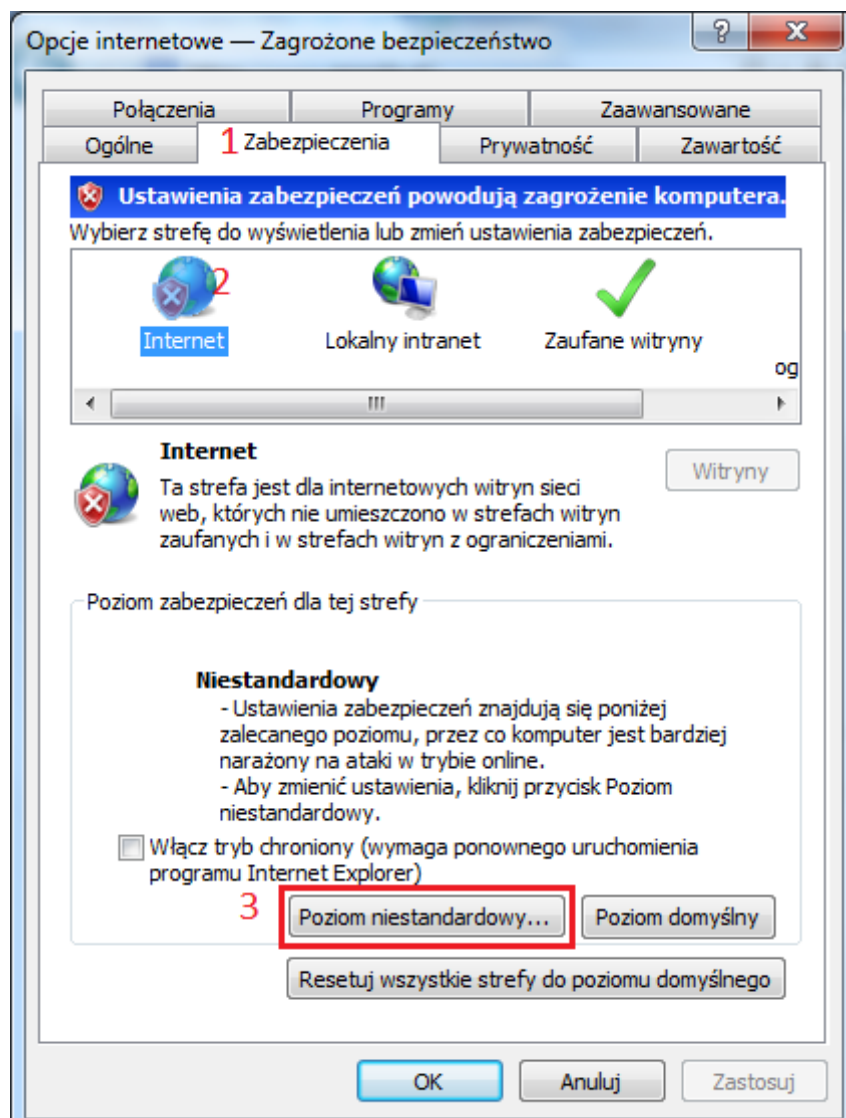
Opcje internetowe — Zagrożone bezpieczeństwo

?
X

Połączenia
Programy
Zaawansowane
Ogólne
1 Zabezpieczenia
Prywatność
Zawartość

Ustawienia zabezpieczeń powodują zagrożenie komputera.

Wybierz strefę do wyświetlenia lub zmień ustawienia zabezpieczeń.

2
Internet
Lokalny intranet
Zaufane witryny
og

III

Internet

Ta strefa jest dla internetowych witryn sieci web, których nie umieszczono w strefach witryn zaufanych i w strefach witryn z ograniczeniami.

Witryny

Poziom zabezpieczeń dla tej strefy

Niestandardowy

- Ustawienia zabezpieczeń znajdują się poniżej zalecanego poziomu, przez co komputer jest bardziej narażony na ataki w trybie online.
- Aby zmienić ustawienia, kliknij przycisk Poziom niestandardowy.

Włącz tryb chroniony (wymaga ponownego uruchomienia programu Internet Explorer)

3
Poziom niestandardowy...
Poziom domyślny

Resetuj wszystkie strefy do poziomu domyślnego

OK
Anuluj
Zastosuj